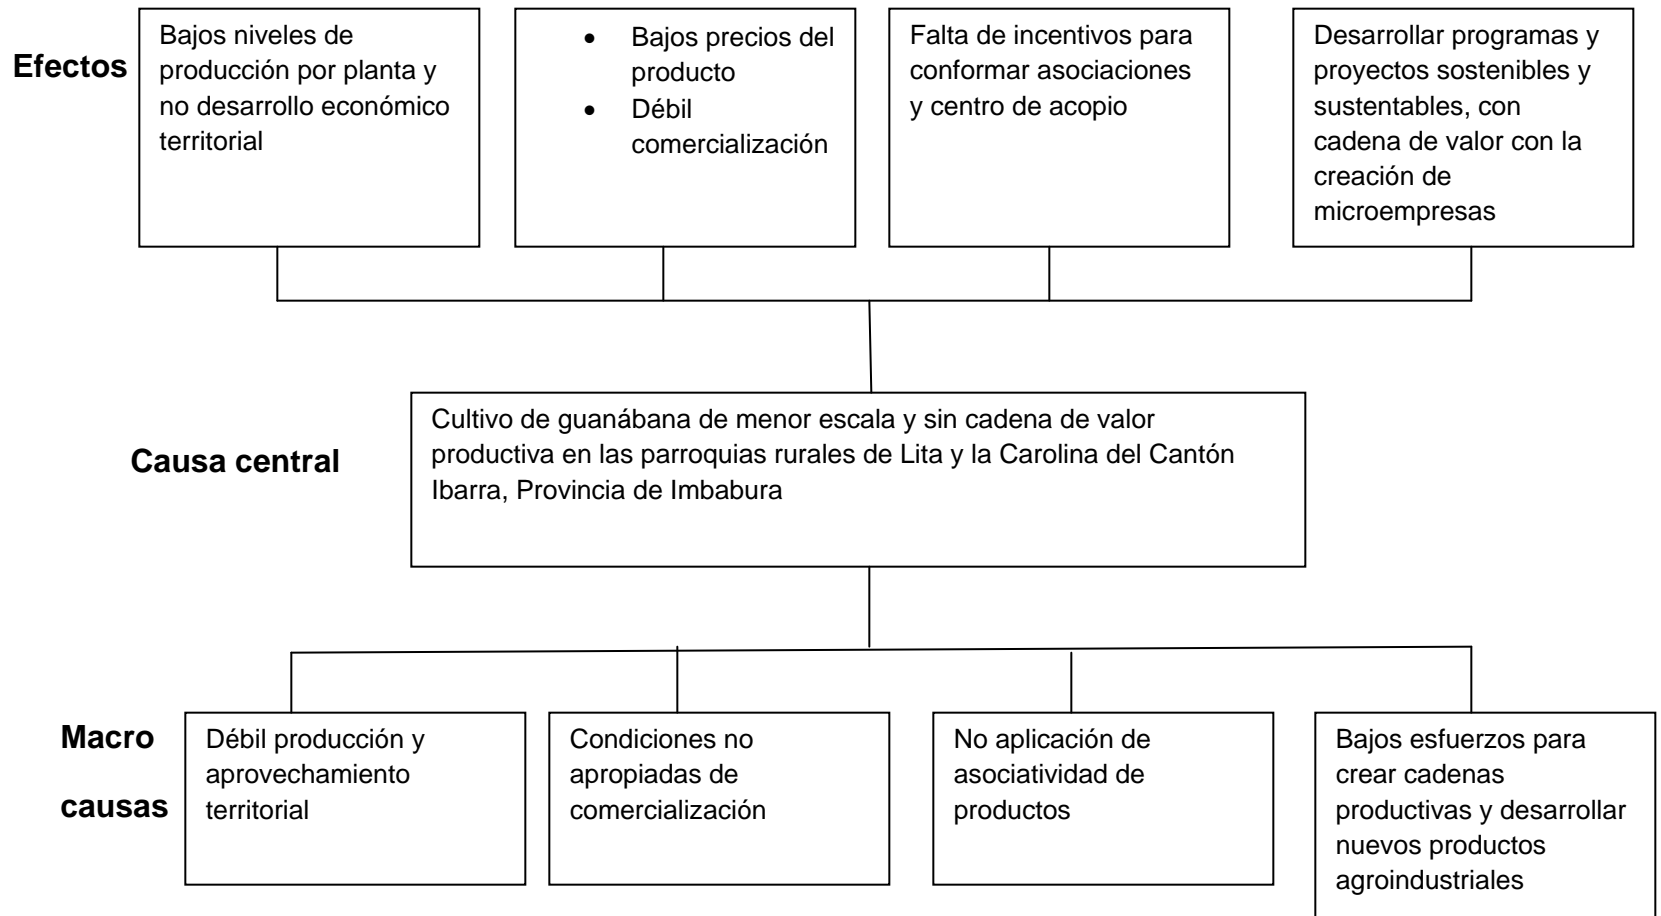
Efectos

Bajos niveles de producción por planta y no desarrollo económico territorial

- Bajos precios del producto
- Débil comercialización

Falta de incentivos para conformar asociaciones y centro de acopio

Desarrollar programas y proyectos sostenibles y sustentables, con cadena de valor con la creación de microempresas

Causa central

Cultivo de guanábana de menor escala y sin cadena de valor productiva en las parroquias rurales de Lita y la Carolina del Cantón Ibarra, Provincia de Imbabura

Macro causas

Débil producción y aprovechamiento territorial

Condiciones no apropiadas de comercialización

No aplicación de asociatividad de productos

Bajos esfuerzos para crear cadenas productivas y desarrollar nuevos productos agroindustriales